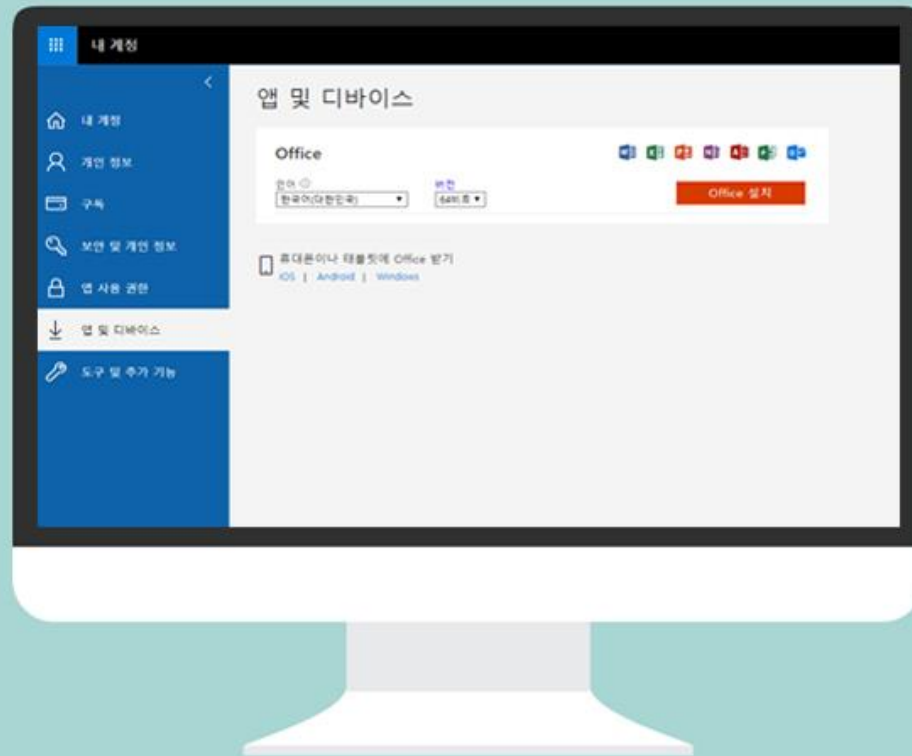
내 계정

내 계정
개인 정보
구독
보안 및 개인 정보
앱 사용 권한
앱 및 디바이스
도구 및 추가 기능

앱 및 디바이스

Office

언어
한국어(대한민국)
버전
64비트

Office 설치

휴대폰이나 태블릿에 Office 받기
iOS | Android | Windows